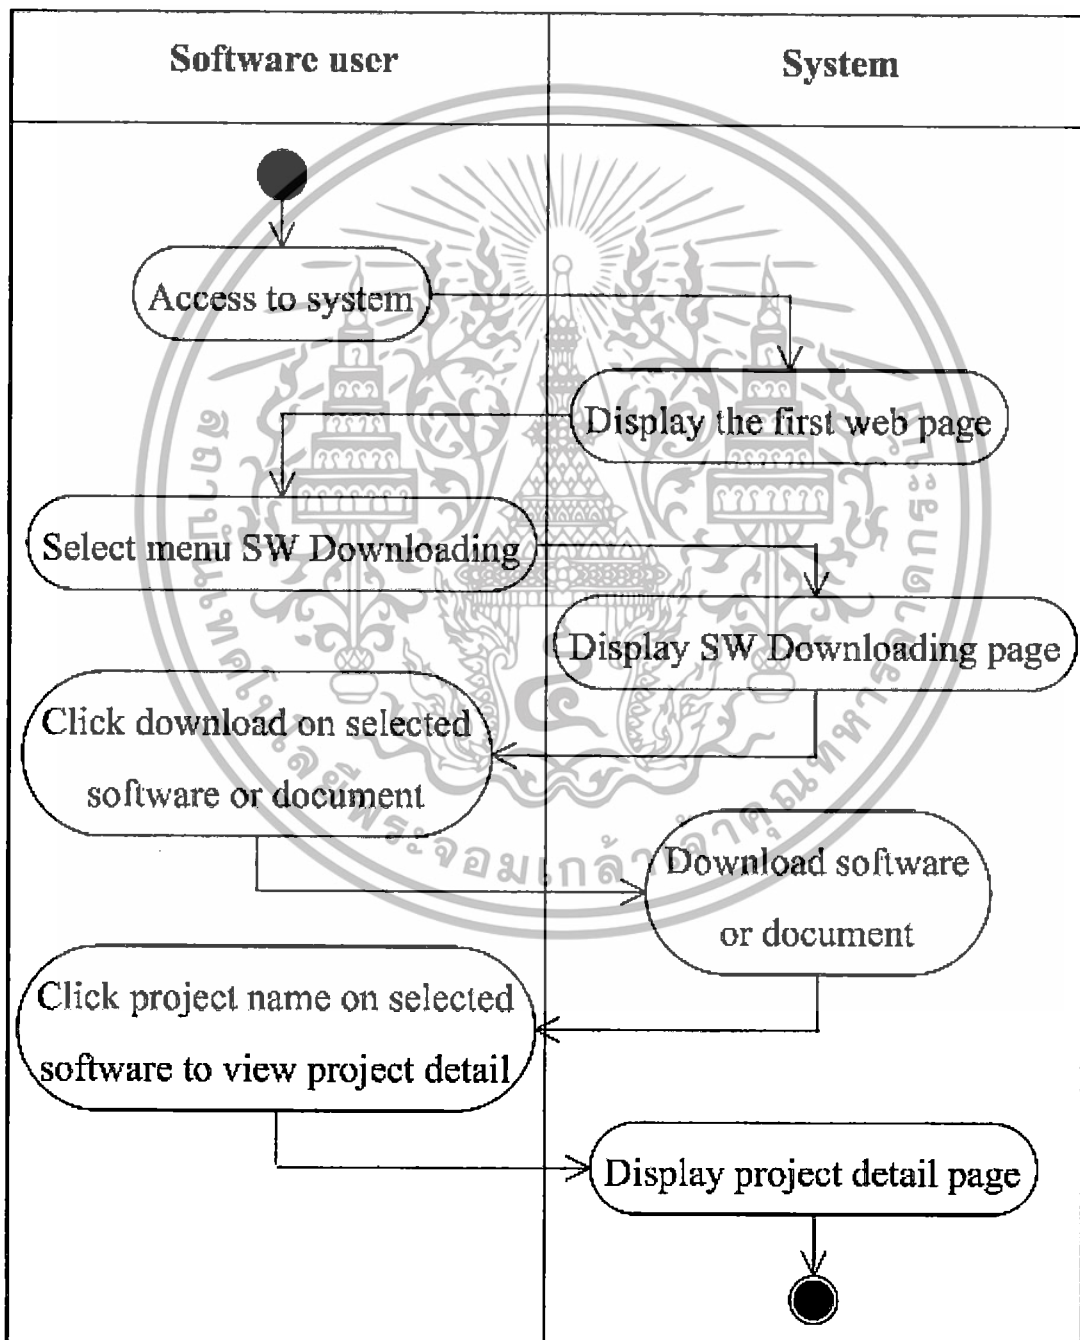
Software user

System

Access to system

Display the first web page

Select menu SW Downloading

Display SW Downloading page

Click download on selected software or document

Download software or document

Click project name on selected software to view project detail

Display project detail page

สถาบันเทคโนโลยีพระจอมเกล้าเจ้าคุณทหารลาดกระบัง